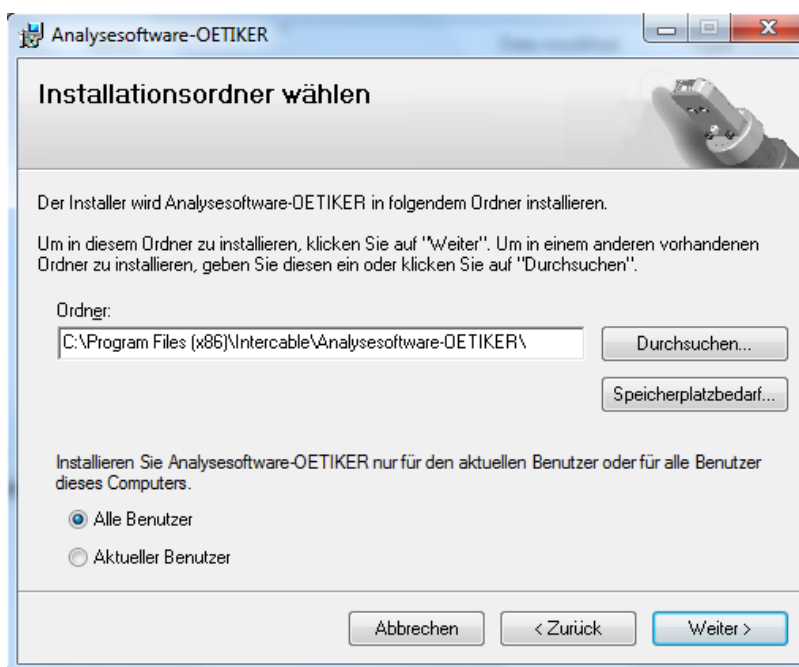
Analysesoftware-OETIKER

Installationsordner wählen

Der Installer wird Analysesoftware-OETIKER in folgendem Ordner installieren.

Um in diesem Ordner zu installieren, klicken Sie auf "Weiter". Um in einem anderen vorhandenen Ordner zu installieren, geben Sie diesen ein oder klicken Sie auf "Durchsuchen".

Ordner:

C:\Program Files (x86)\Intercable\Analysesoftware-OETIKER\

Durchsuchen...

Speicherplatzbedarf...

Installieren Sie Analysesoftware-OETIKER nur für den aktuellen Benutzer oder für alle Benutzer dieses Computers.

Alle Benutzer

Aktueller Benutzer

Abbrechen

< Zurück

Weiter >